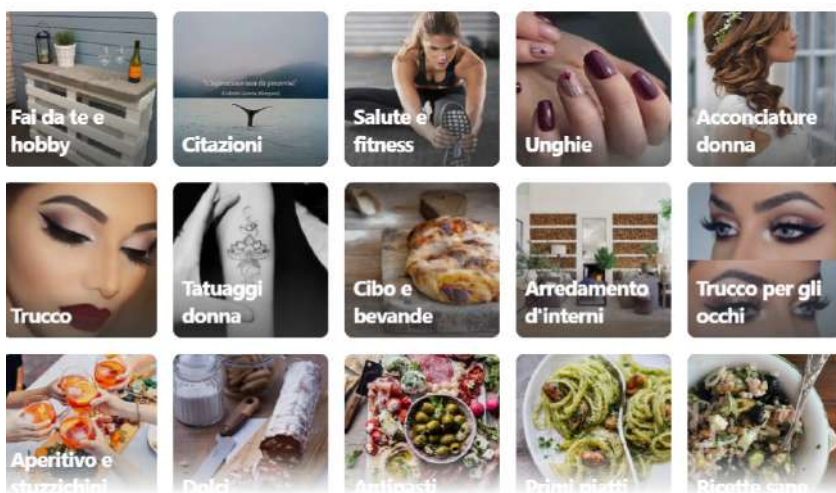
Fai da te e hobby

Citazioni

Salute e fitness

Unghie

Acconciature donna

Trucco

Tatuaggi donna

Cibo e bevande

Arredamento d'interni

Trucco per gli occhi

Aperitivo e stuzzichini

Dolci

Antipasti

Primi piatti

Ricette sane